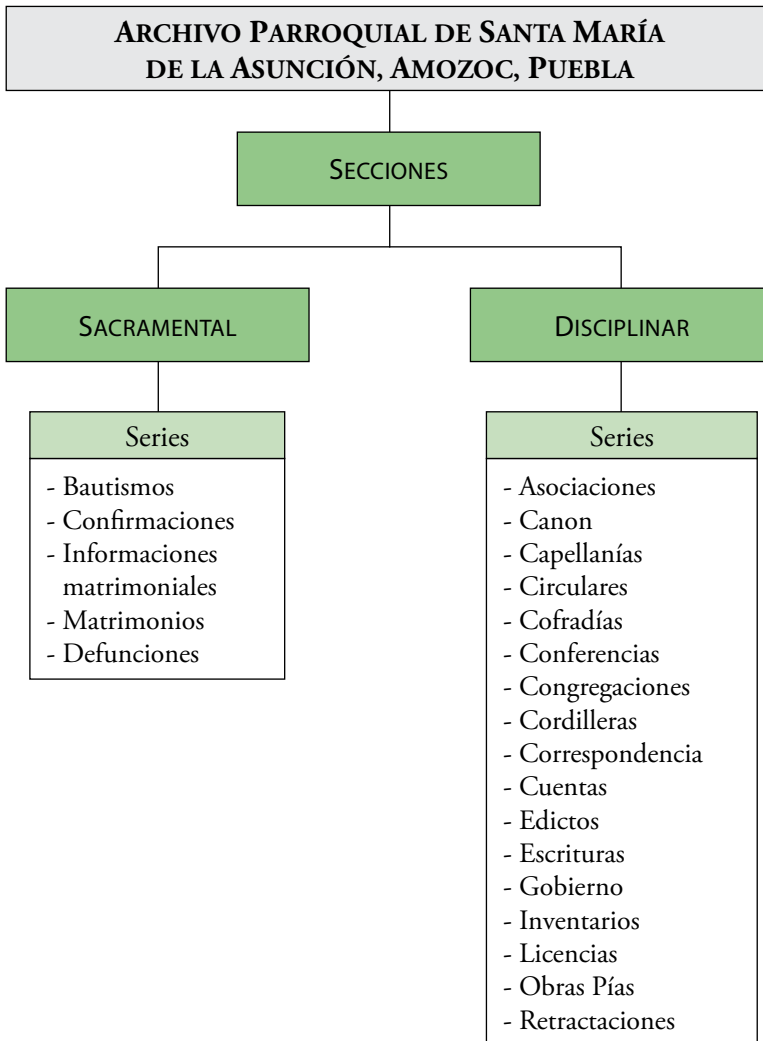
ARCHIVO PARROQUIAL DE SANTA MARÍA DE LA ASUNCIÓN, AMOZOC, PUEBLA

SECCIONES

SACRAMENTAL

Series

- Bautismos
- Confirmaciones
- Informaciones matrimoniales
- Matrimonios
- Defunciones

DISCIPLINAR

Series

- Asociaciones
- Canon
- Capellanías
- Circulares
- Cofradías
- Conferencias
- Congregaciones
- Cordilleras
- Correspondencia
- Cuentas
- Edictos
- Escrituras
- Gobierno
- Inventarios
- Licencias
- Obras Pías
- Retractaciones